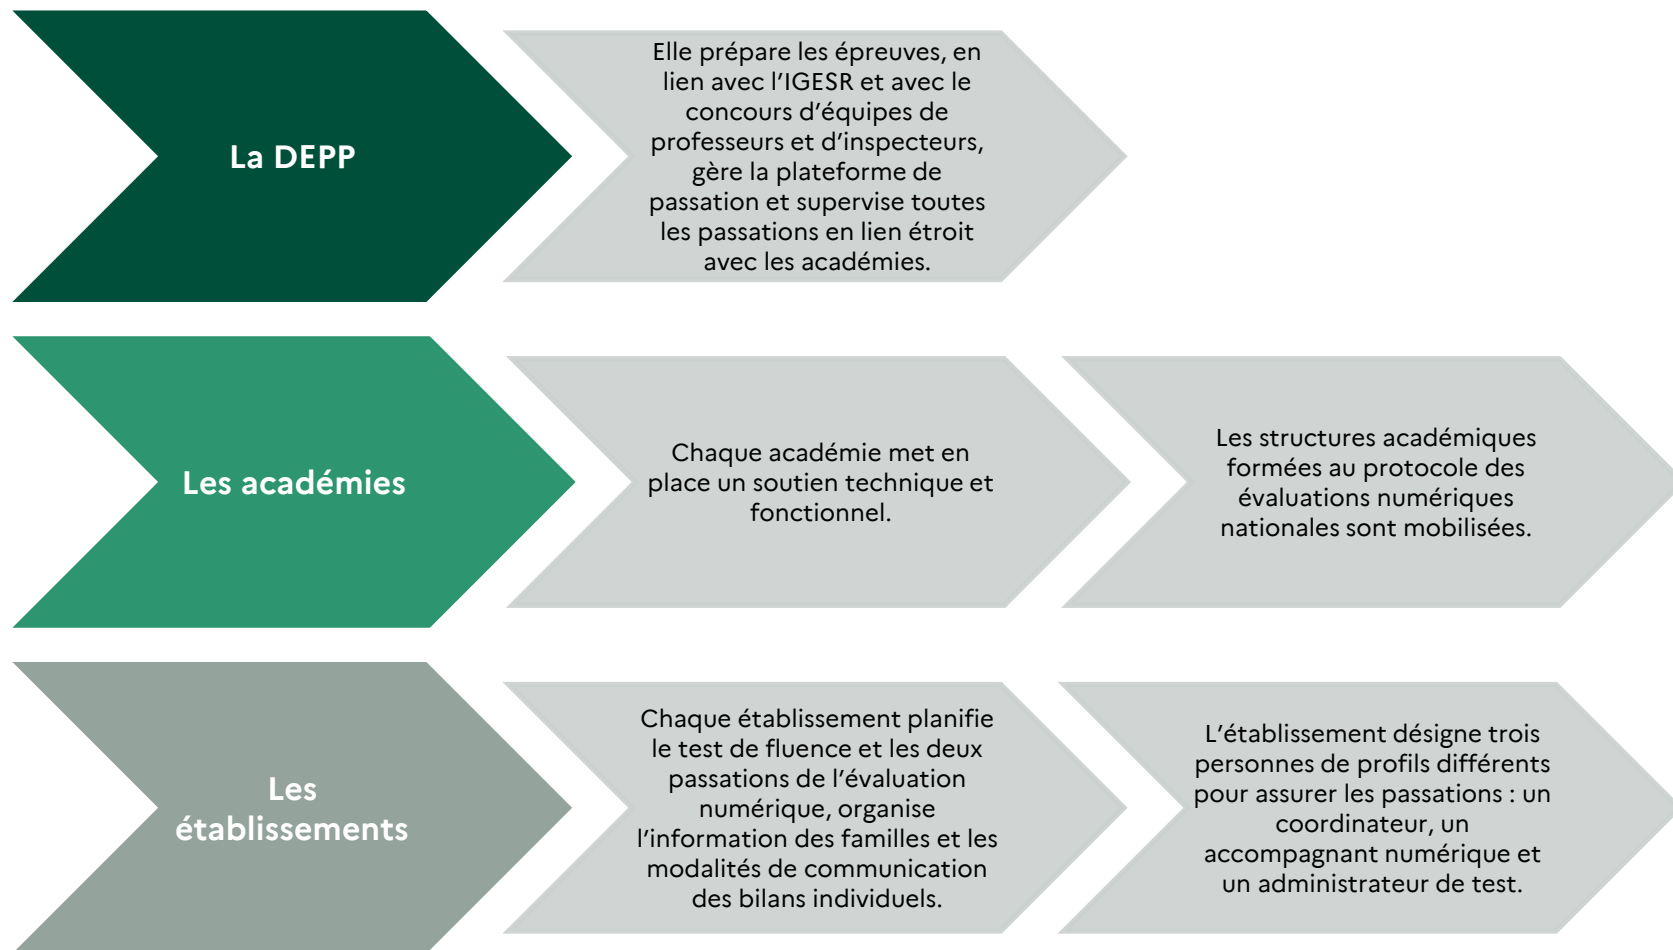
La DEPP

Elle prépare les épreuves, en lien avec l'IGESR et avec le concours d'équipes de professeurs et d'inspecteurs, gère la plateforme de passation et supervise toutes les passations en lien étroit avec les académies.

Les académies

Chaque académie met en place un soutien technique et fonctionnel.

Les structures académiques formées au protocole des évaluations numériques nationales sont mobilisées.

Les établissements

Chaque établissement planifie le test de fluence et les deux passations de l'évaluation numérique, organise l'information des familles et les modalités de communication des bilans individuels.

L'établissement désigne trois personnes de profils différents pour assurer les passations : un coordinateur, un accompagnant numérique et un administrateur de test.